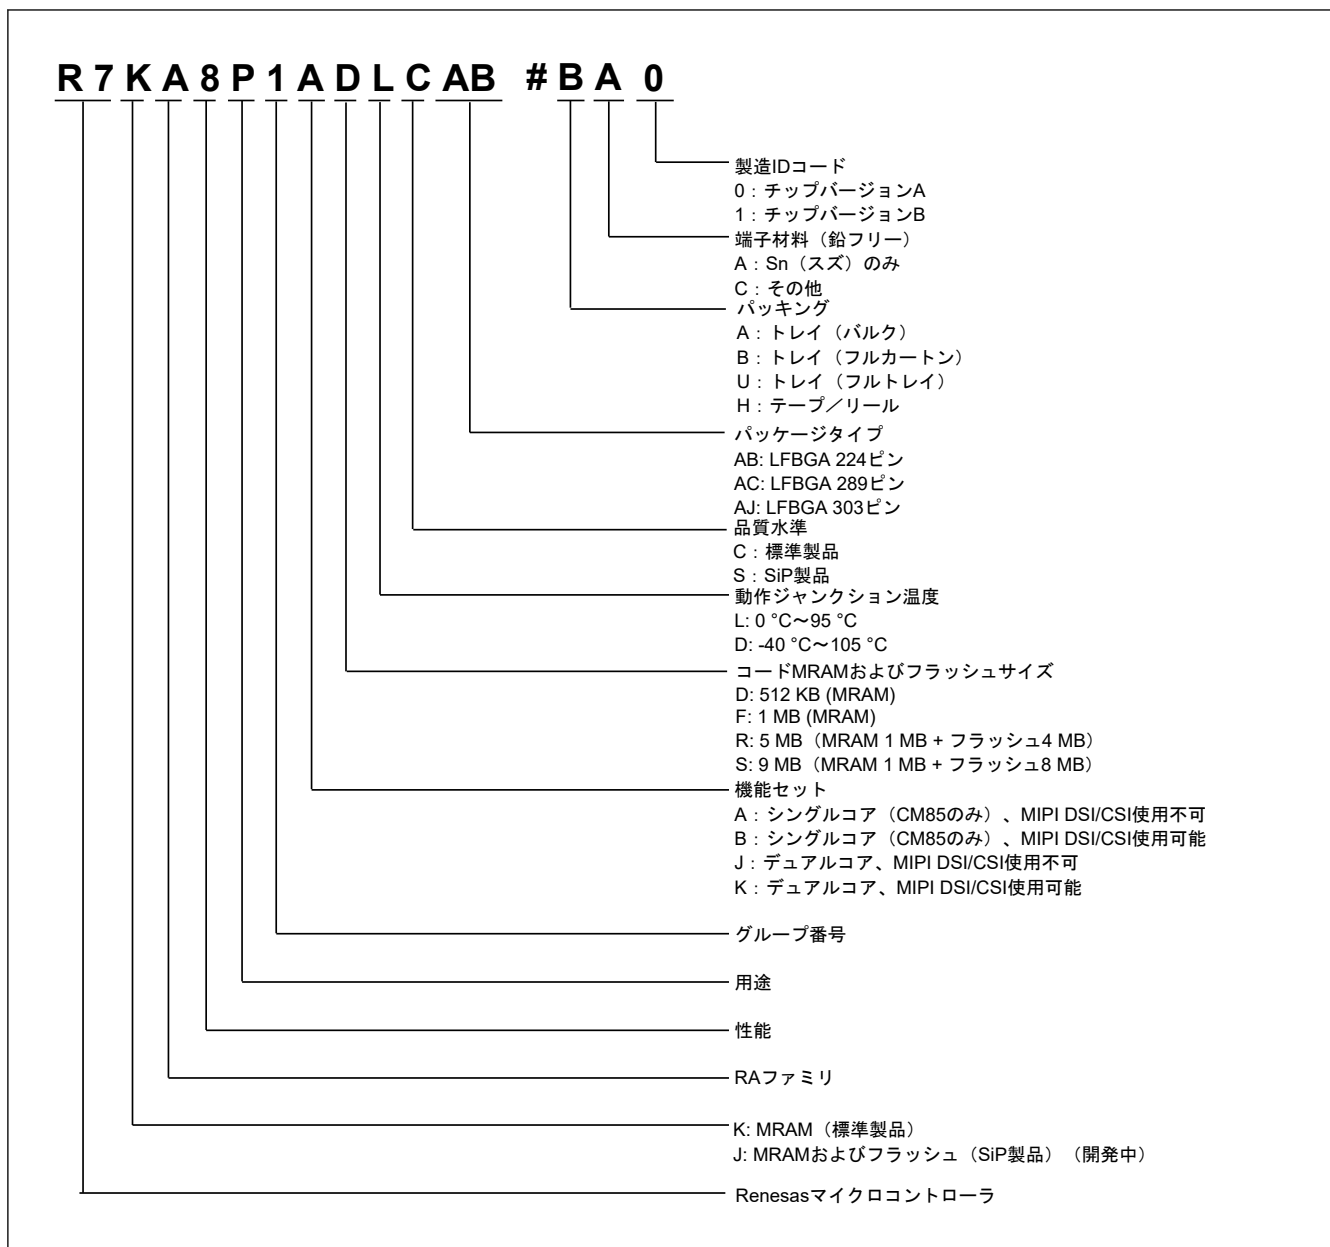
R 7 K A 8 P 1 A D L C AB # B A 0

製造IDコード
0：チップバージョンA
1：チップバージョンB

端子材料（鉛フリー）
A：Sn（スズ）のみ
C：その他

パッキング
A：トレイ（バルク）
B：トレイ（フルカートン）
U：トレイ（フルトレイ）
H：テープ／リール

パッケージタイプ
AB: LFBGA 224ピン
AC: LFBGA 289ピン
AJ: LFBGA 303ピン

品質水準
C：標準製品
S：SiP製品

動作ジャンクション温度
L: 0 °C～95 °C
D: -40 °C～105 °C

コードMRAMおよびフラッシュサイズ
D: 512 KB (MRAM)
F: 1 MB (MRAM)
R: 5 MB（MRAM 1 MB + フラッシュ4 MB）
S: 9 MB（MRAM 1 MB + フラッシュ8 MB）

機能セット
A：シングルコア（CM85のみ）、MIPI DSI/CSI使用不可
B：シングルコア（CM85のみ）、MIPI DSI/CSI使用可能
J：デュアルコア、MIPI DSI/CSI使用不可
K：デュアルコア、MIPI DSI/CSI使用可能

グループ番号

用途

性能

RAファミリ

K: MRAM（標準製品）
J: MRAMおよびフラッシュ（SiP製品）（開発中）

Renesasマイクロコントローラ